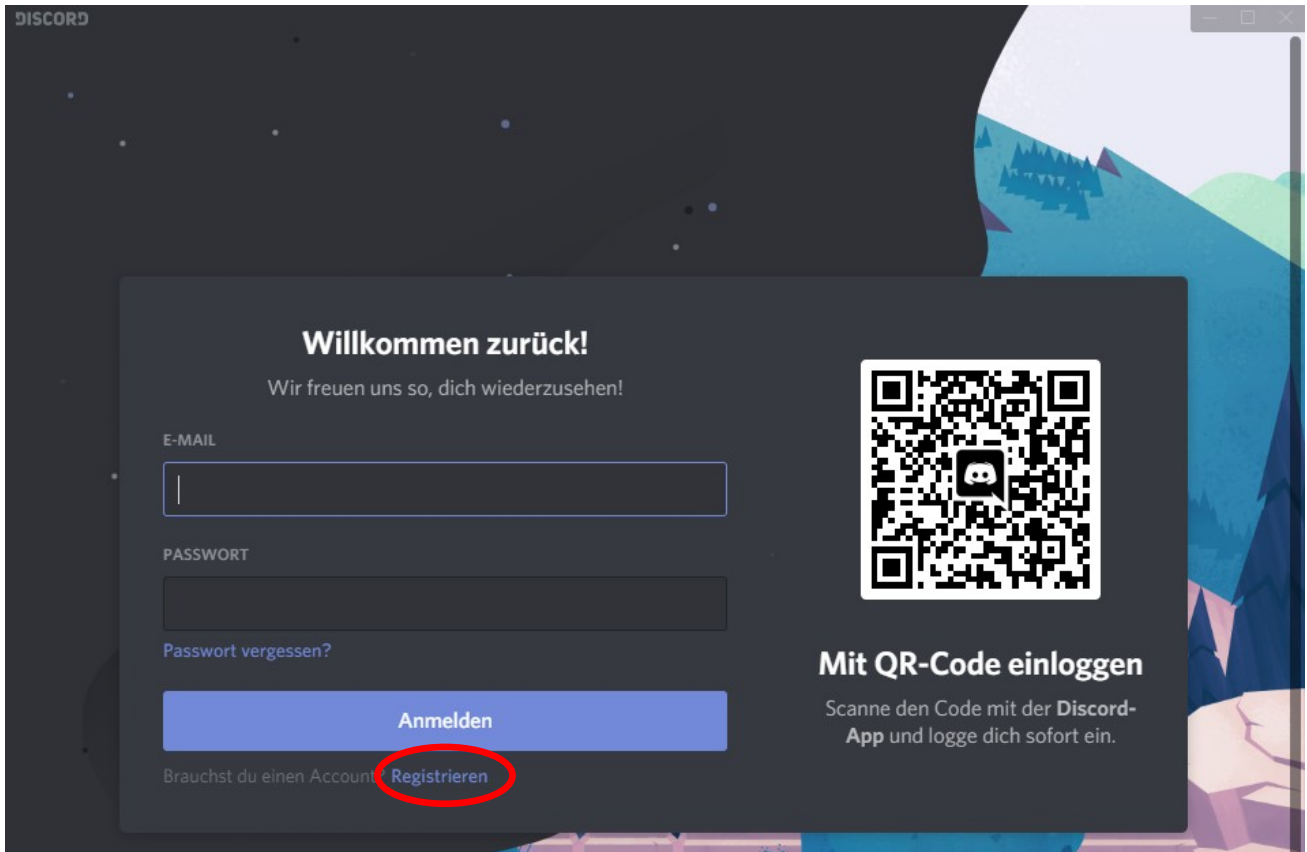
DISCORD

Willkommen zurück!

Wir freuen uns so, dich wiederzusehen!

E-MAIL

PASSWORT

Passwort vergessen?

Anmelden

Brauchst du einen Account? Registrieren

Mit QR-Code einloggen

Scanne den Code mit der **Discord-App** und logge dich sofort ein.